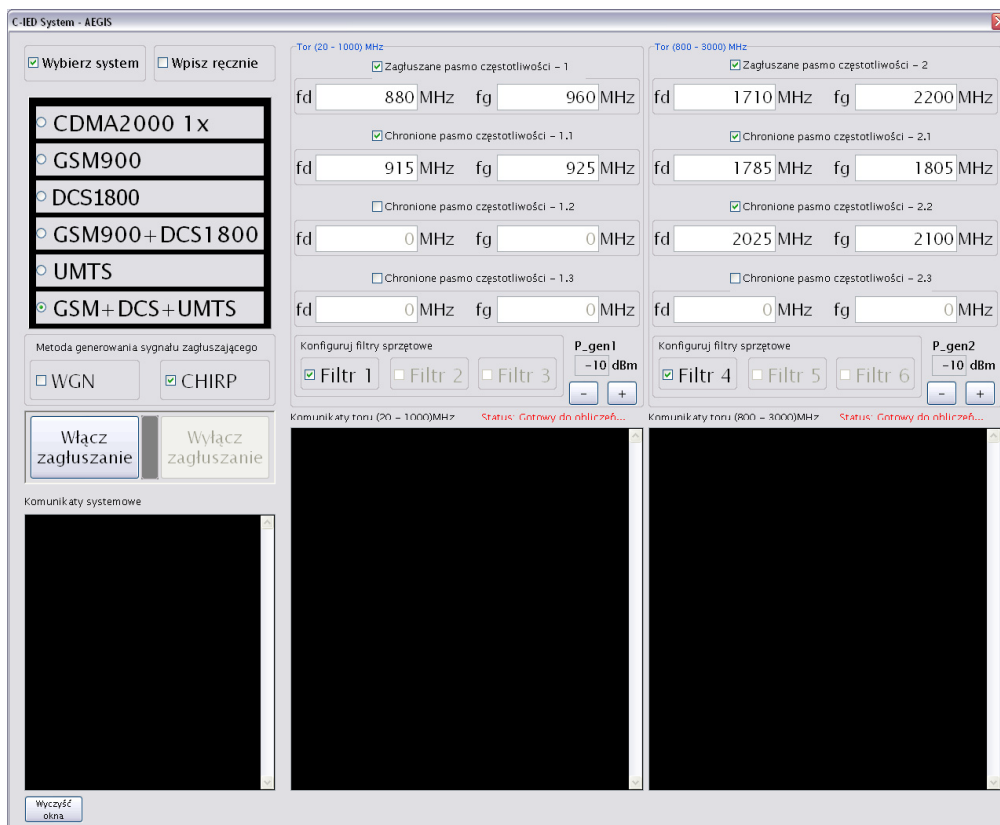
C-IED System - AEGIS

Wybierz system
Wpisz ręcznie

CDMA2000 1x
GSM900
DCS1800
GSM900+DCS1800
UMTS
GSM+DCS+UMTS

Metoda generowania sygnału zagłuszającego
WGN
CHIRP

Włącz zagłuszanie
Wyłącz zagłuszanie

Komunikaty systemowe

Wyczyść okna

Tor (20 - 1000) MHz
Zagłuszane pasmo częstotliwości - 1
fd 880 MHz fg 960 MHz
Chronione pasmo częstotliwości - 1.1
fd 915 MHz fg 925 MHz
Chronione pasmo częstotliwości - 1.2
fd 0 MHz fg 0 MHz
Chronione pasmo częstotliwości - 1.3
fd 0 MHz fg 0 MHz
Konfiguruj filtry sprzętowe
Filtr 1 Filtr 2 Filtr 3
P_gen1
-10 dBm
- +
Komunikaty toru (20 - 1000)MHz
Status: Gotowy do obliczeń...

Tor (800 - 3000) MHz
Zagłuszane pasmo częstotliwości - 2
fd 1710 MHz fg 2200 MHz
Chronione pasmo częstotliwości - 2.1
fd 1785 MHz fg 1805 MHz
Chronione pasmo częstotliwości - 2.2
fd 2025 MHz fg 2100 MHz
Chronione pasmo częstotliwości - 2.3
fd 0 MHz fg 0 MHz
Konfiguruj filtry sprzętowe
Filtr 4 Filtr 5 Filtr 6
P_gen2
-10 dBm
- +
Komunikaty toru (800 - 3000)MHz
Status: Gotowy do obliczeń...